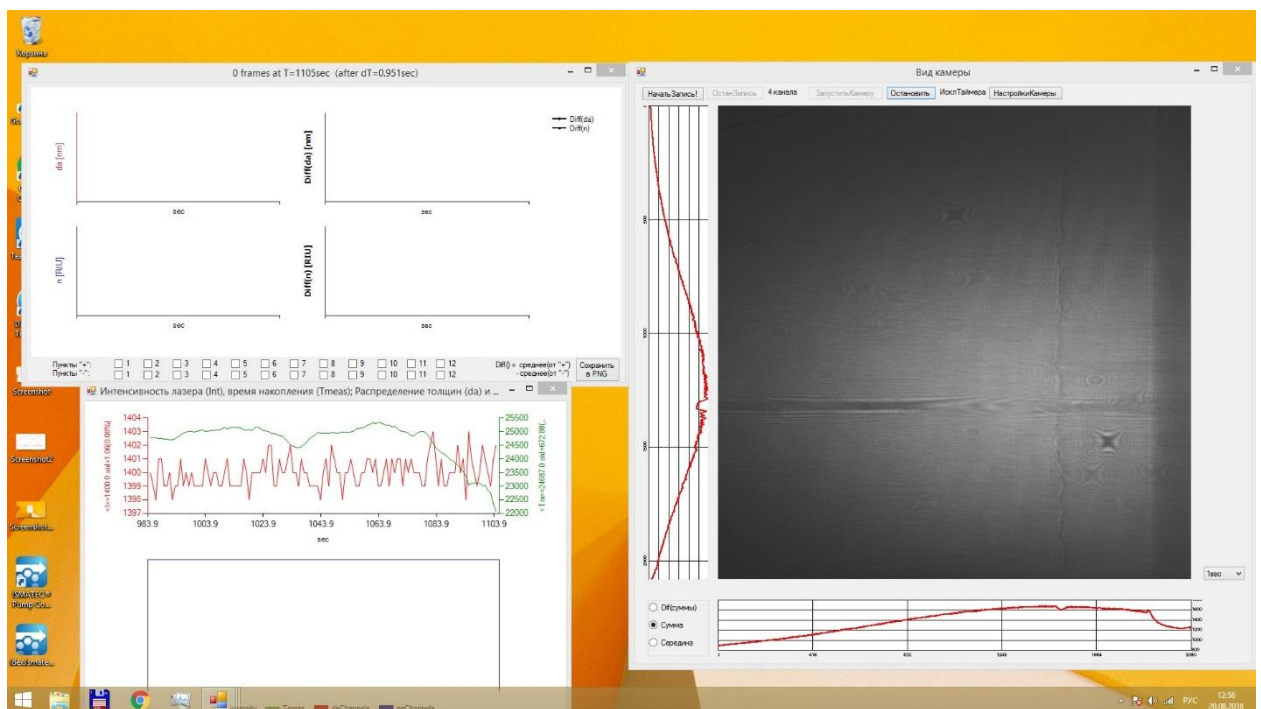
Корзина

0 frames at T=1105sec (after dT=0.951sec)

da [nm]

Diff(da) [nm]

Diff(da)
Diff(n)

sec

sec

n [RIU]

Diff(n) [RIU]

sec

sec

Пункты "+": 1 2 3 4 5 6 7 8 9 10 11 12
Пункты "-": 1 2 3 4 5 6 7 8 9 10 11 12

Diff() = среднее(от "+") - среднее(от "-")

Сохранить в PNG

Интенсивность лазера (Int), время накопления (Tmeas); Распределение толщин (da) и ...

| 1404 | 1403 | 1402 | 1401 | 1400 | 1399 | 1398 | 1397 |
|---|---|---|---|---|---|---|---|

25500 25000 24500 24000 23500 23000 22500 22000

983.9 1003.9 1023.9 1043.9 1063.9 1083.9 1103.9

sec

Вид камеры

Начать Запись! ОстанЗапись 4 канала ЗапуститьКамеру Остановить ИсклТаймера НастройкиКамеры

1sec

Diff(суммы)
Сумма
Середина

Screenshot

Screenshot2

Screenshot...

РУС 12:56 20.08.2018